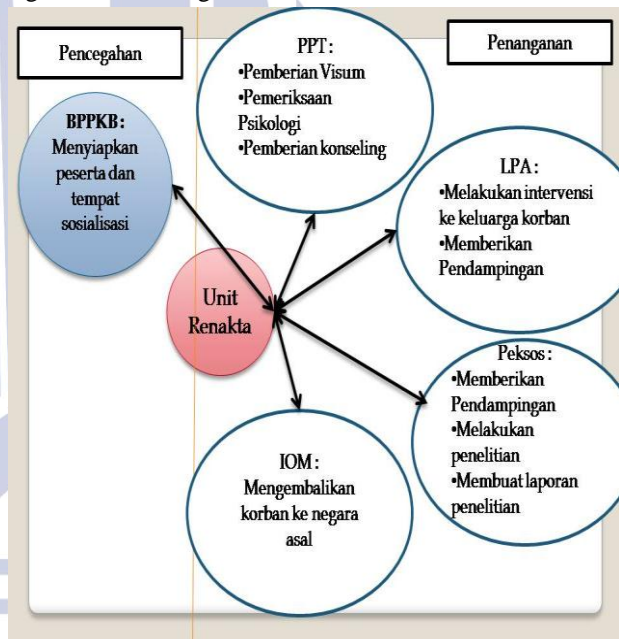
Pencegahan

PPT :
•Pemberian Visum
•Pemeriksaan Psikologi
•Pemberian konseling

Penanganan

BPPKB :
Menyiapkan peserta dan tempat sosialisasi

LPA :
•Melakukan intervensi ke keluarga korban
•Memberikan Pendampingan

Unit Renakta

Peksos :
•Memberikan Pendampingan
•Melakukan penelitian
•Membuat laporan penelitian

IOM :
Mengembalikan korban ke negara asal